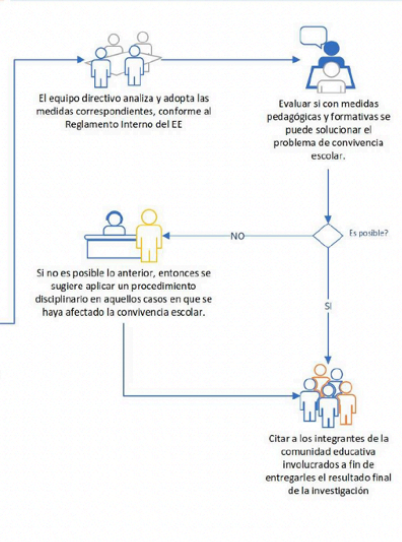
El equipo directivo analiza y adopta las medidas correspondientes, conforme al Reglamento Interno del EE

Evaluar si con medidas pedagógicas y formativas se puede solucionar el problema de convivencia escolar.

Es posible?

NO

Si no es posible lo anterior, entonces se sugiere aplicar un procedimiento disciplinario en aquellos casos en que se haya afectado la convivencia escolar.

SI

Citar a los integrantes de la comunidad educativa involucrados a fin de entregarles el resultado final de la investigación